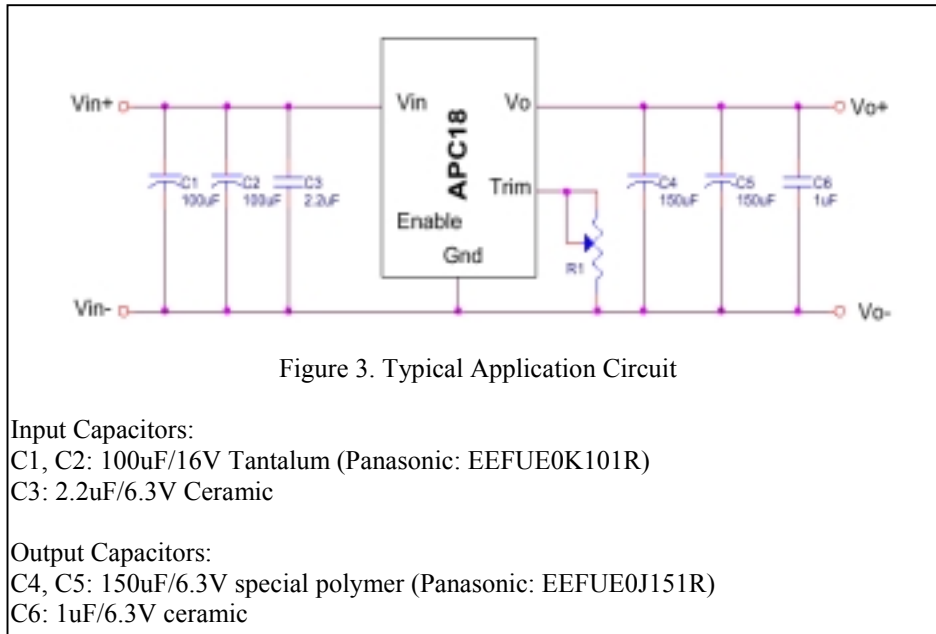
Vin+

Vin-

C1
100uF

C2
100uF

C3
2.2uF

Vin

APC18

Enable

Gnd

Vo

Trim

R1

C4
150uF

C5
150uF

C6
1uF

Vo+

Vo-

Figure 3. Typical Application Circuit

Input Capacitors:
C1, C2: 100uF/16V Tantalum (Panasonic: EEFUE0K101R)
C3: 2.2uF/6.3V Ceramic

Output Capacitors:
C4, C5: 150uF/6.3V special polymer (Panasonic: EEFUE0J151R)
C6: 1uF/6.3V ceramic